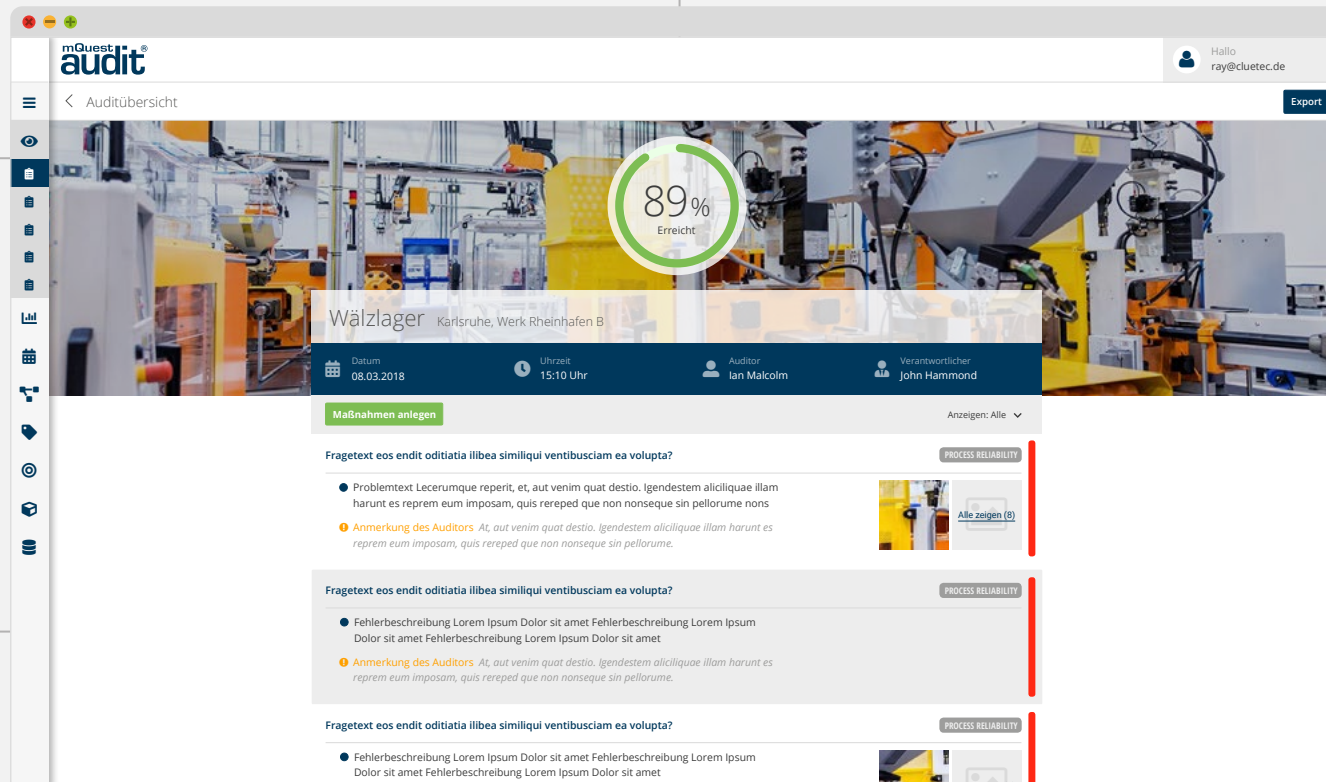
mQuest audit®

Hallo
ray@cluetec.de

Auditübersicht

Export

89%
Erreicht

Wälzlager Karlsruhe, Werk Rheinhafen B

Datum
08.03.2018

Uhrzeit
15:10 Uhr

Auditor
Ian Malcolm

Verantwortlicher
John Hammond

Maßnahmen anlegen

Anzeigen: Alle

Fragetext eos endit oditiatia ilibea similiqui ventibusciam ea volupta?

PROCESS RELIABILITY

Problemtext Lecerumque reperit, et, aut venim quat destio. Igendestem aliciliquae illam harunt es reprem eum imposam, quis rereped que non nonseque sin pellorume nons

Anmerkung des Auditors At, aut venim quat destio. Igendestem aliciliquae illam harunt es reprem eum imposam, quis rereped que non nonseque sin pellorume.

Alle zeigen (8)

Fragetext eos endit oditiatia ilibea similiqui ventibusciam ea volupta?

PROCESS RELIABILITY

Fehlerbeschreibung Lorem Ipsum Dolor sit amet Fehlerbeschreibung Lorem Ipsum Dolor sit amet Fehlerbeschreibung Lorem Ipsum Dolor sit amet

Anmerkung des Auditors At, aut venim quat destio. Igendestem aliciliquae illam harunt es reprem eum imposam, quis rereped que non nonseque sin pellorume.

Fragetext eos endit oditiatia ilibea similiqui ventibusciam ea volupta?

PROCESS RELIABILITY

Fehlerbeschreibung Lorem Ipsum Dolor sit amet Fehlerbeschreibung Lorem Ipsum Dolor sit amet Fehlerbeschreibung Lorem Ipsum Dolor sit amet